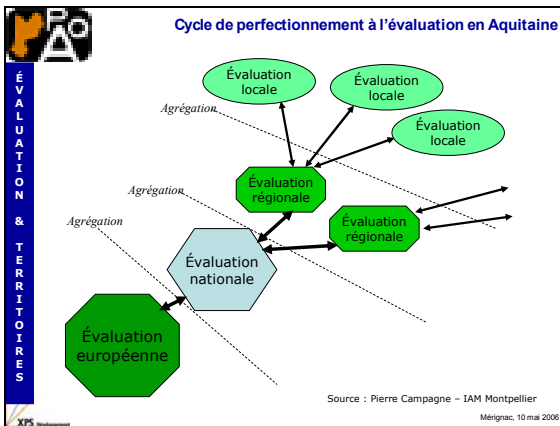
Cycle de perfectionnement à l'évaluation en Aquitaine

É V A L U A T I O N & T E R R I T O I R E S

Évaluation locale

Évaluation locale

Évaluation locale

Agrégation

Évaluation régionale

Agrégation

Évaluation régionale

Agrégation

Évaluation nationale

Évaluation européenne

Source : Pierre Campagne – IAM Montpellier

Mérignac, 10 mai 2006

XPS